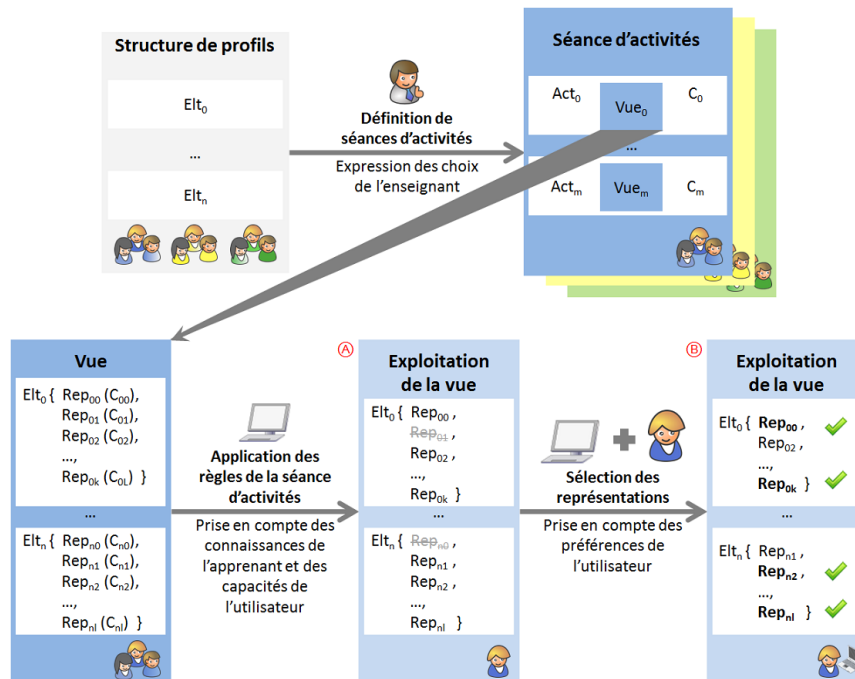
Structure de profils

$Elt_0$

...

$Elt_n$

Définition de séances d'activités

Expression des choix de l'enseignant

Séance d'activités

$Act_0$ $Vue_0$ $C_0$

...

$Act_m$ $Vue_m$ $C_m$

Vue

$Elt_0$ { $Rep_{00}$ ($C_{00}$), $Rep_{01}$ ($C_{01}$), $Rep_{02}$ ($C_{02}$), ..., $Rep_{0k}$ ($C_{0L}$) }

...

$Elt_n$ { $Rep_{n0}$ ($C_{n0}$), $Rep_{n1}$ ($C_{n1}$), $Rep_{n2}$ ($C_{n2}$), ..., $Rep_{nl}$ ($C_{nl}$) }

Application des règles de la séance d'activités

Prise en compte des connaissances de l'apprenant et des capacités de l'utilisateur

A

Exploitation de la vue

$Elt_0$ { $Rep_{00}$ , $Rep_{01}$ , $Rep_{02}$ , ..., $Rep_{0k}$ }

...

$Elt_n$ { $Rep_{n0}$ , $Rep_{n1}$ , $Rep_{n2}$ , ..., $Rep_{nl}$ }

Sélection des représentations

Prise en compte des préférences de l'utilisateur

B

Exploitation de la vue

$Elt_0$ { $Rep_{00}$ , $Rep_{02}$ , ..., $Rep_{0k}$ }

...

$Elt_n$ { $Rep_{n1}$ , $Rep_{n2}$ , ..., $Rep_{nl}$ }